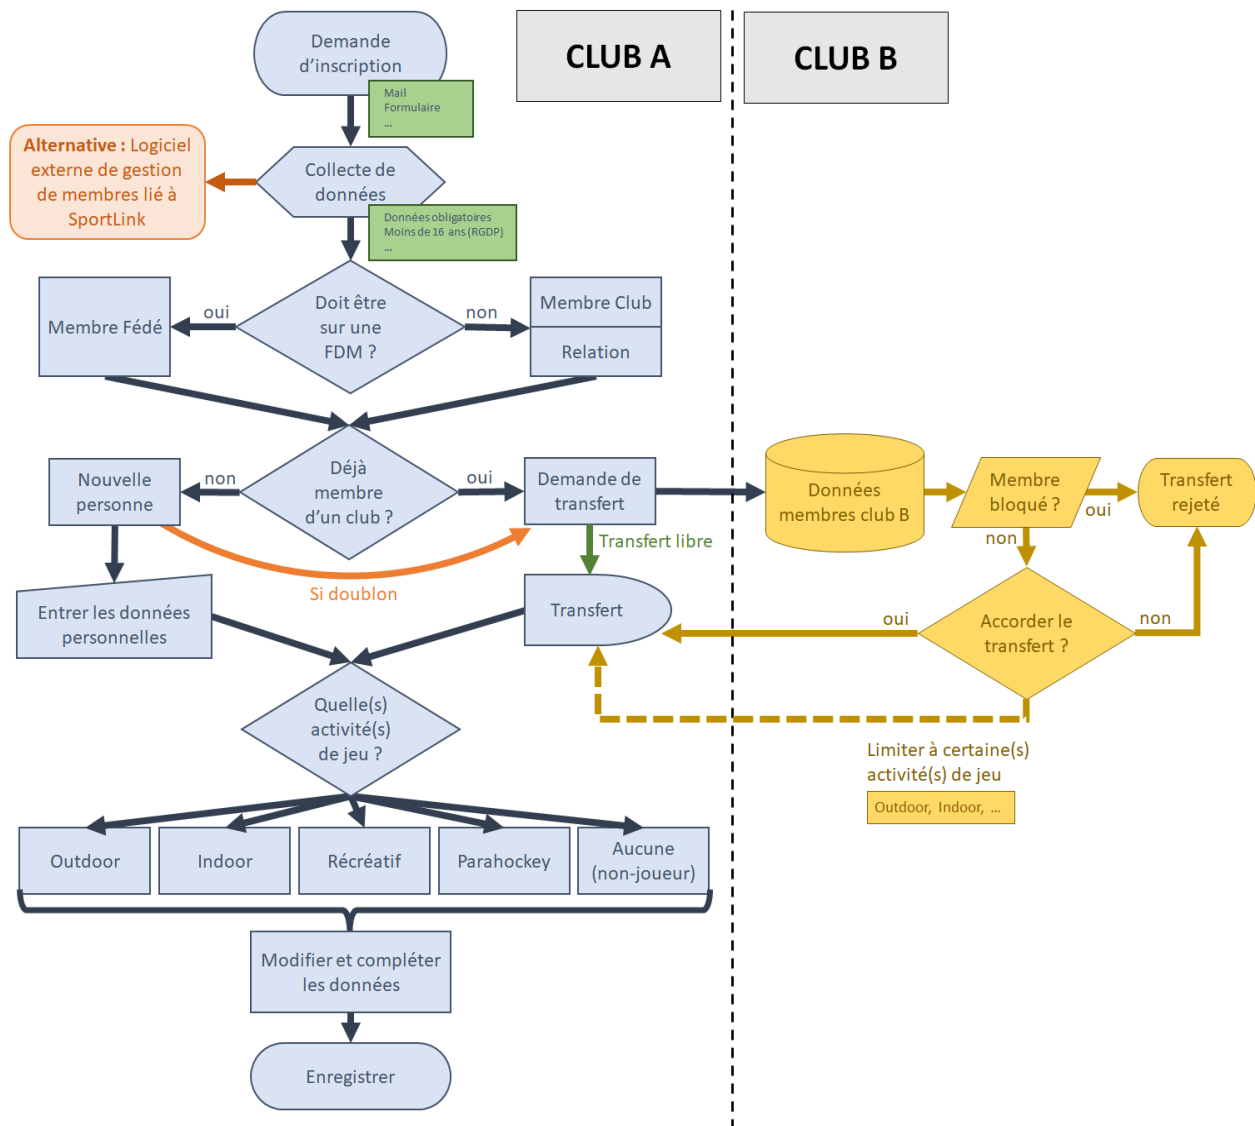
CLUB A

CLUB B

Demande d'inscription

Mail
Formulaire
...

Alternative : Logiciel externe de gestion de membres lié à SportLink

Collecte de données

Données obligatoires
Moins de 16 ans (RGDP)
...

Membre Fédé

oui

Doit être sur une FDM ?

non

Membre Club

Relation

Nouvelle personne

non

Déjà membre d'un club ?

oui

Demande de transfert

Données membres club B

Membre bloqué ?

oui

Transfert rejeté

non

Transfert libre

Si doublon

Entrer les données personnelles

Transfert

oui

Accorder le transfert ?

non

Quelle(s) activité(s) de jeu ?

Limiter à certaine(s) activité(s) de jeu

Outdoor, Indoor, ...

Outdoor

Indoor

Récréatif

Parahockey

Aucune (non-joueur)

Modifier et compléter les données

Enregistrer